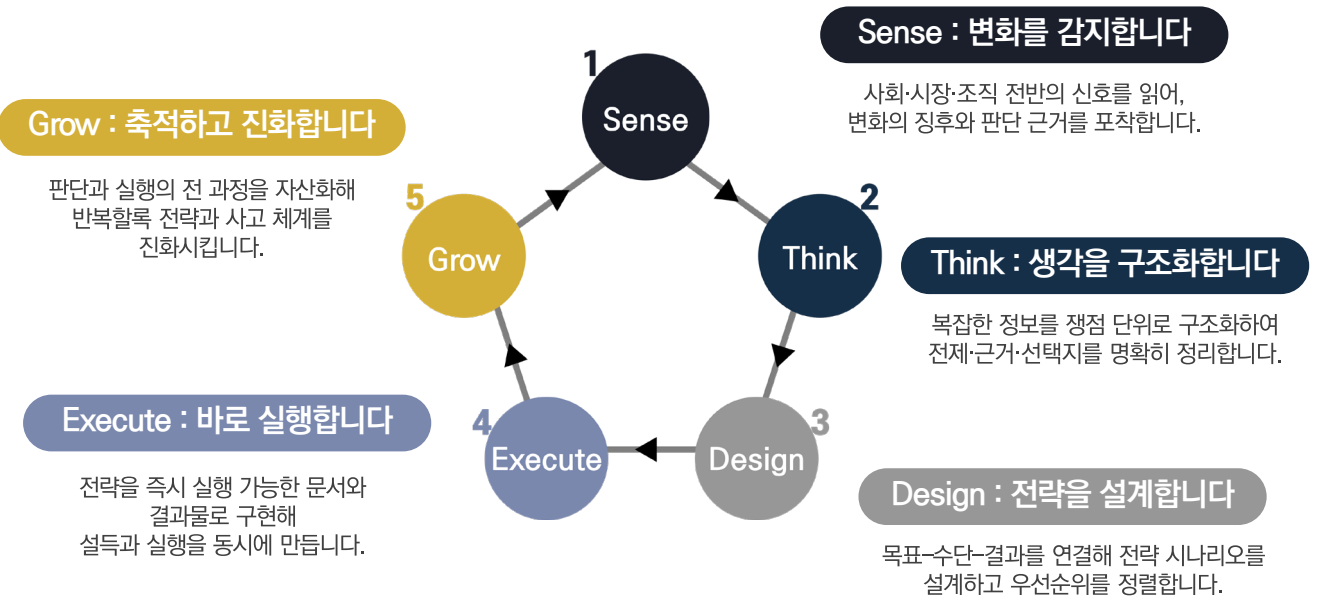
Sense : 변화를 감지합니다

사회·시장·조직 전반의 신호를 읽어, 변화의 징후와 판단 근거를 포착합니다.

1
Sense

Grow : 축적하고 진화합니다

판단과 실행의 전 과정을 자산화해 반복할록 전략과 사고 체계를 진화시킵니다.

5
Grow

2
Think

Think : 생각을 구조화합니다

복잡한 정보를 쟁점 단위로 구조화하여 전제·근거·선택지를 명확히 정리합니다.

Execute : 바로 실행합니다

4
Execute

3
Design

전략을 즉시 실행 가능한 문서와 결과물로 구현해 설득과 실행을 동시에 만듭니다.

Design : 전략을 설계합니다

목표–수단–결과를 연결해 전략 시나리오를 설계하고 우선순위를 정렬합니다.